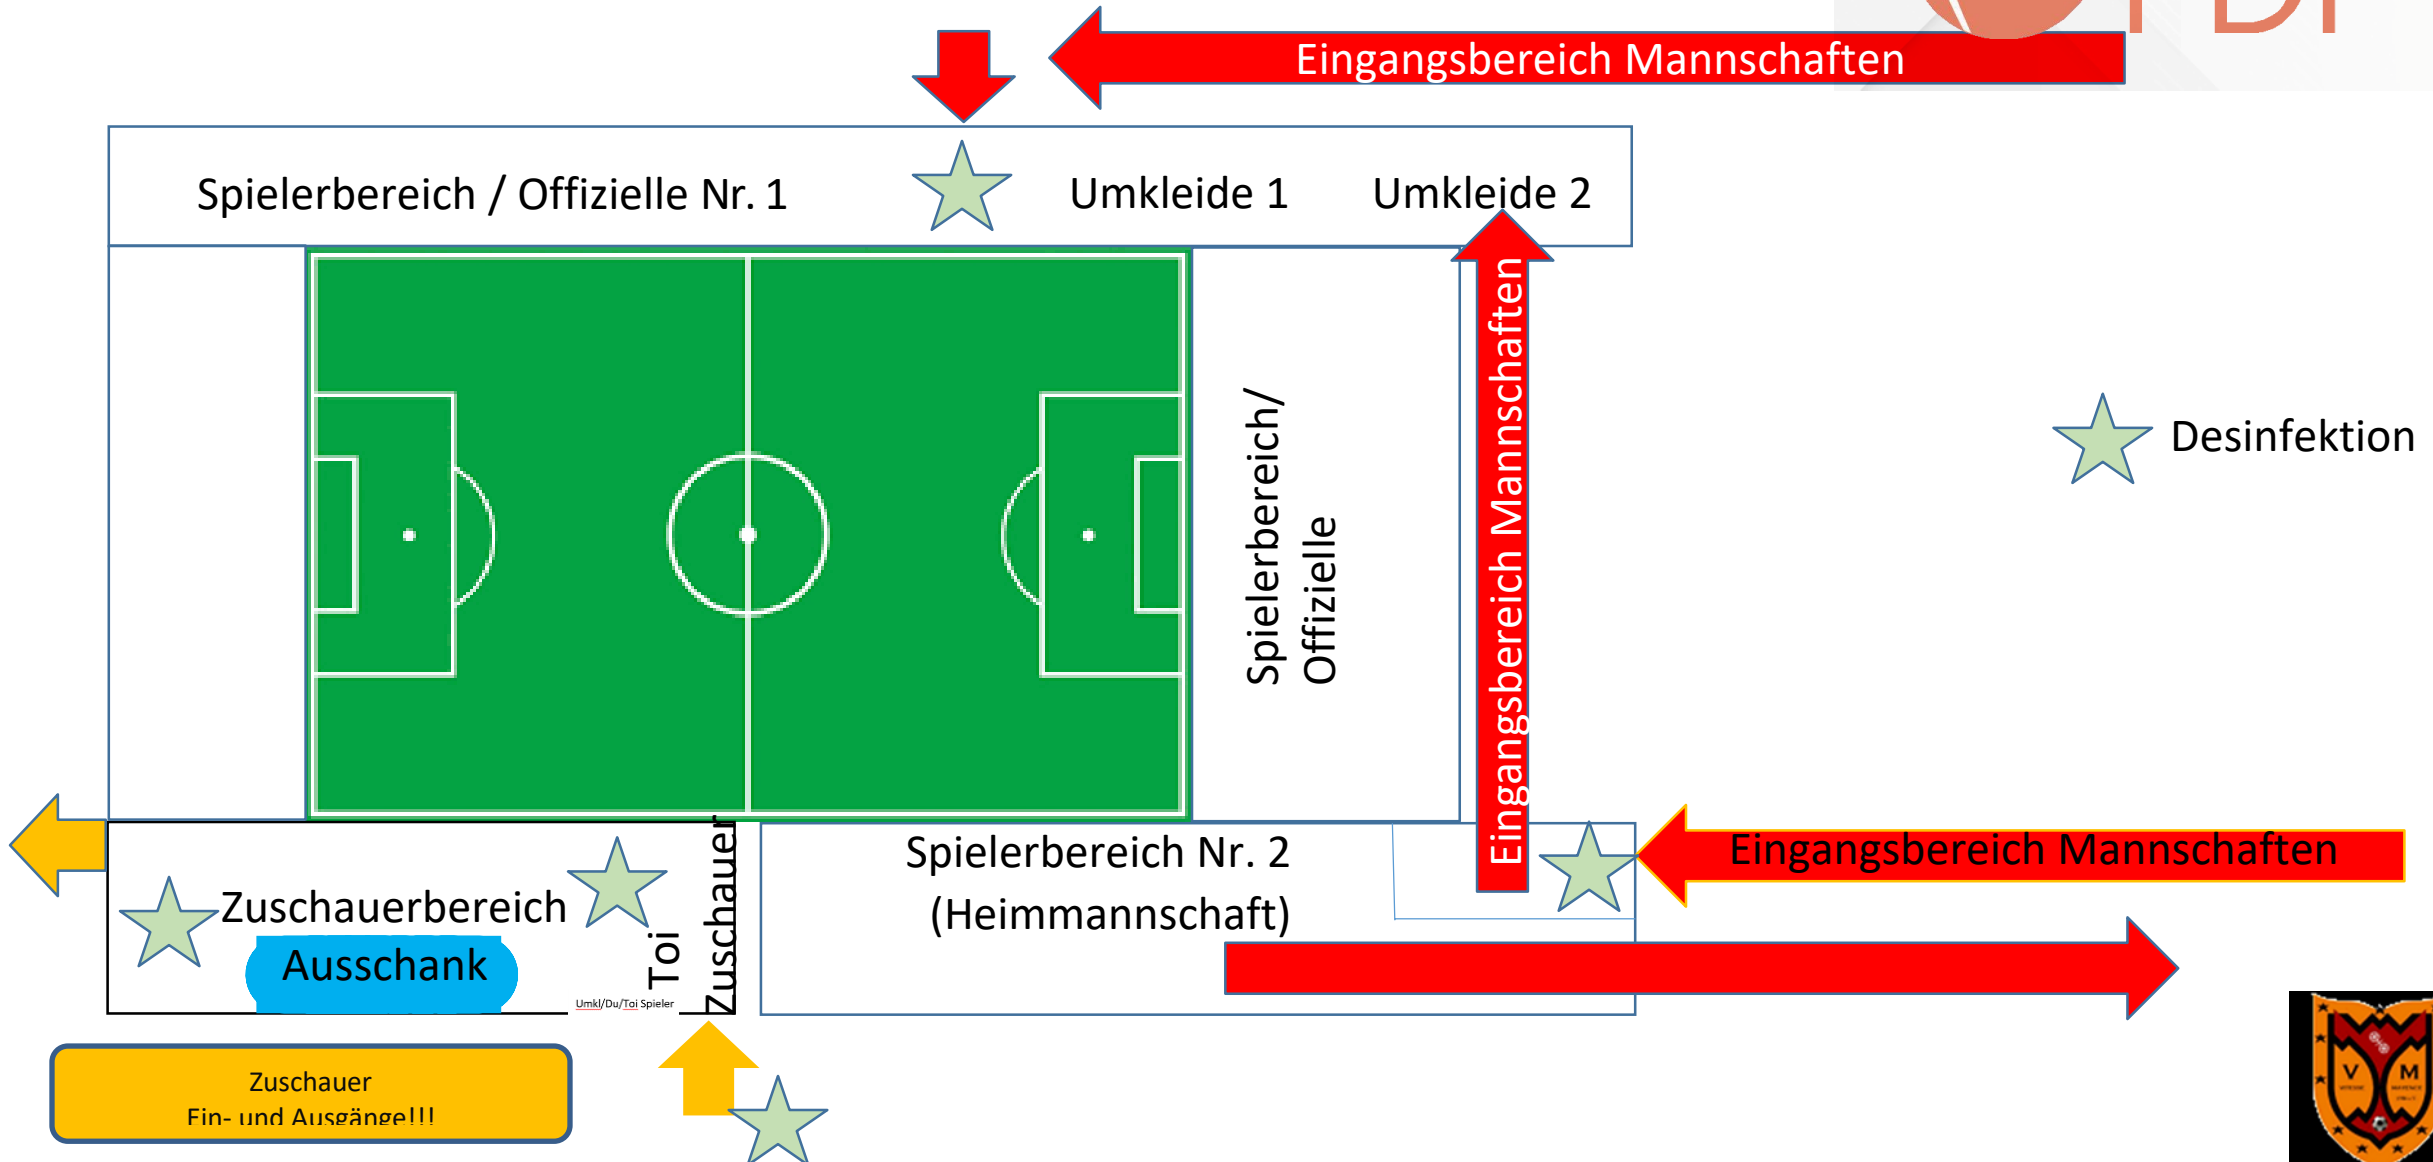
Eingangsbereich Mannschaften

Spielerbereich / Offizielle Nr. 1

Umkleide 1

Umkleide 2

Spielerbereich/ Offizielle

Eingangsbereich Mannschaften

Desinfektion

Zuschauerbereich

Ausschank

Toi

Umkl/Du/Toi Spieler

Zuschauer

Spielerbereich Nr. 2 (Heimmannschaft)

Eingangsbereich Mannschaften

Zuschauer Ein- und Ausgänge!!!

V M